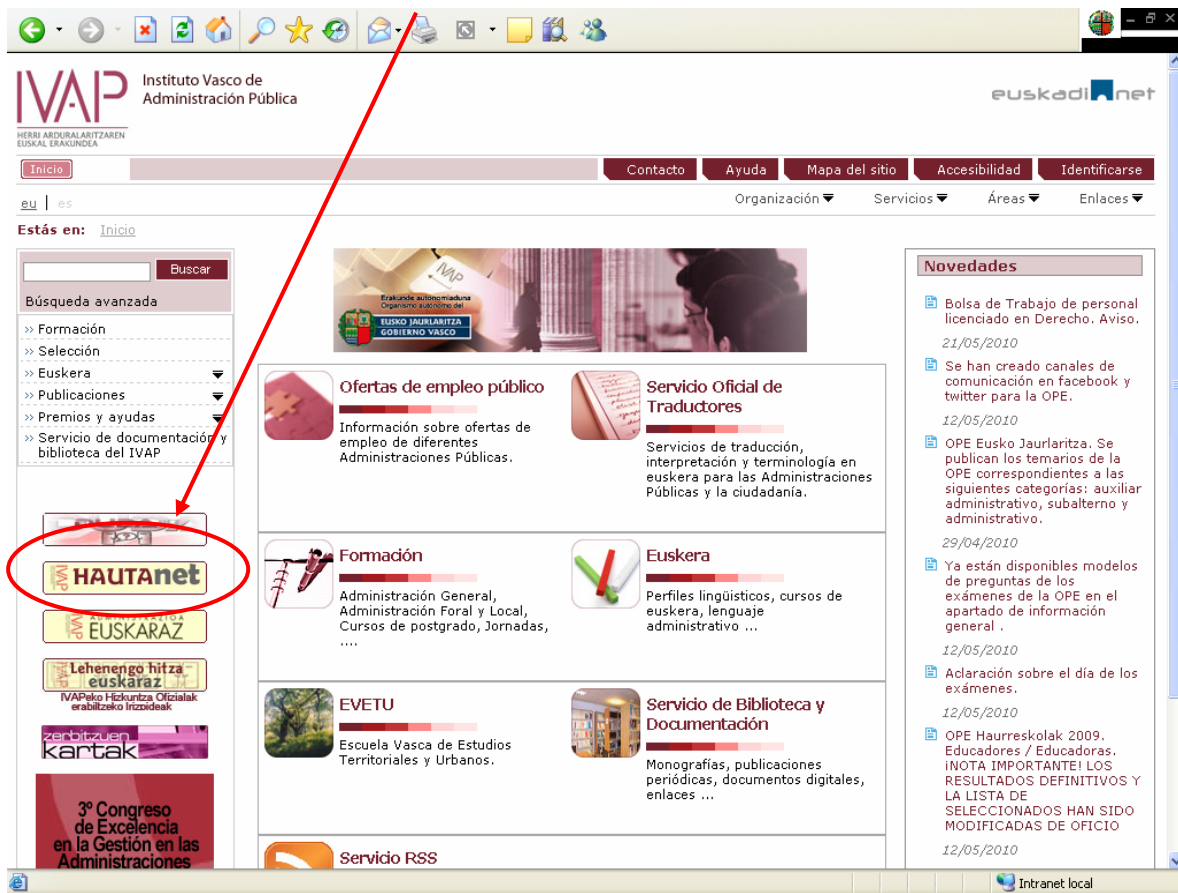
IVAP Instituto Vasco de Administración Pública
HERRI ARDURALARITZAREN EUSKAL ERAKUNDEA

euskadi.net

Inicio

Contacto | Ayuda | Mapa del sitio | Accesibilidad | Identificarse

eu | es

Organización | Servicios | Áreas | Enlaces

Estás en: Inicio

Buscar

Búsqueda avanzada

» Formación
» Selección
» Euskera
» Publicaciones
» Premios y ayudas
» Servicio de documentación y biblioteca del IVAP

HAUTAnet

ADMINISTRAZIOA EUSKARAZ

Lehenengo hitza euskaraz
IVAPeko Hizkuntza Ofizialak erabiltzeko Irizpideak

zerbitzuen kartak

3º Congreso de Excelencia en la Gestión en las Administraciones

Erakunde autonomiaduna Organismo autónomo del
EUSKO JAURLARITZA GOBIERNO VASCO

Ofertas de empleo público
Información sobre ofertas de empleo de diferentes Administraciones Públicas.

Servicio Oficial de Traductores
Servicios de traducción, interpretación y terminología en euskera para las Administraciones Públicas y la ciudadanía.

Formación
Administración General, Administración Foral y Local, Cursos de postgrado, Jornadas, ....

Euskera
Perfiles lingüísticos, cursos de euskera, lenguaje administrativo ...

EVETU
Escuela Vasca de Estudios Territoriales y Urbanos.

Servicio de Biblioteca y Documentación
Monografías, publicaciones periódicas, documentos digitales, enlaces ...

Servicio RSS

Novedades

Bolsa de Trabajo de personal licenciado en Derecho. Aviso.
21/05/2010

Se han creado canales de comunicación en facebook y twitter para la OPE.
12/05/2010

OPE Eusko Jaurlaritza. Se publican los temarios de la OPE correspondientes a las siguientes categorías: auxiliar administrativo, subalterno y administrativo.
29/04/2010

Ya están disponibles modelos de preguntas de los exámenes de la OPE en el apartado de información general .
12/05/2010

Aclaración sobre el día de los exámenes.
12/05/2010

OPE Haurreskolak 2009. Educadores / Educadoras. ¡NOTA IMPORTANTE! LOS RESULTADOS DEFINITIVOS Y LA LISTA DE SELECCIONADOS HAN SIDO MODIFICADAS DE OFICIO
12/05/2010

Intranet local